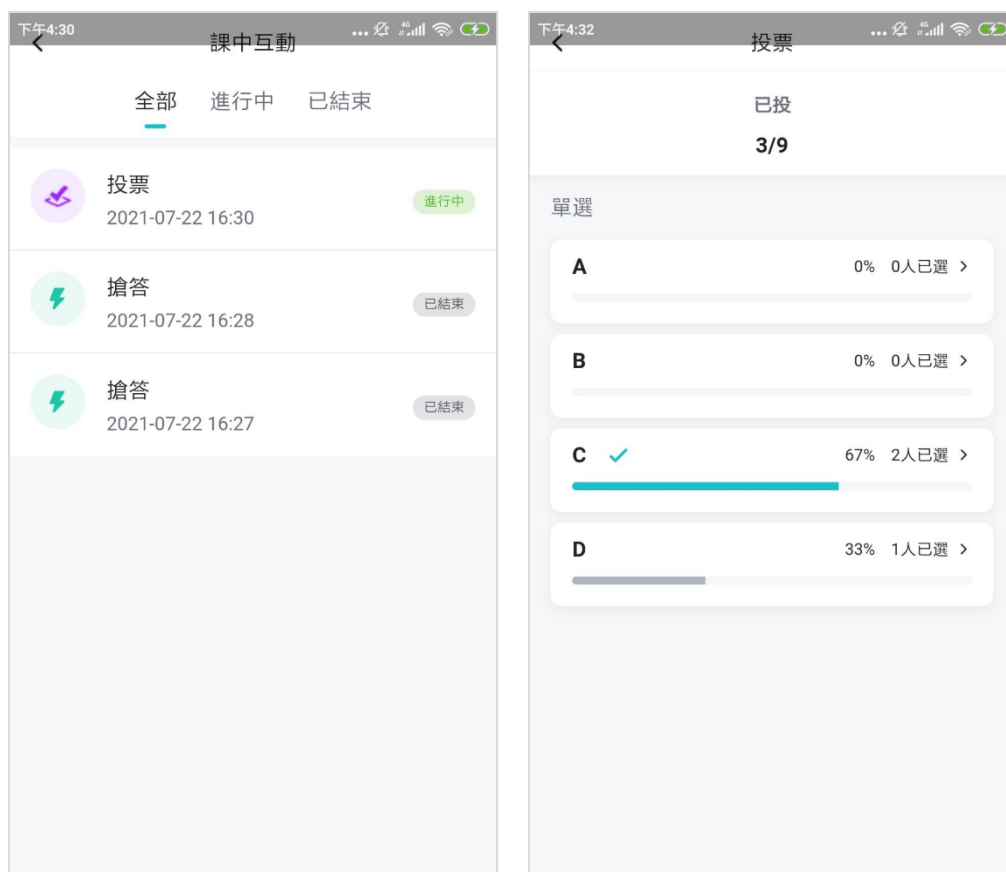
下午4:30

課中互動

全部 進行中 已結束

投票
2021-07-22 16:30
進行中

搶答
2021-07-22 16:28
已結束

搶答
2021-07-22 16:27
已結束

下午4:32

投票

已投
3/9

單選

A 0% 0人已選 >

B 0% 0人已選 >

C ✓ 67% 2人已選 >

D 33% 1人已選 >